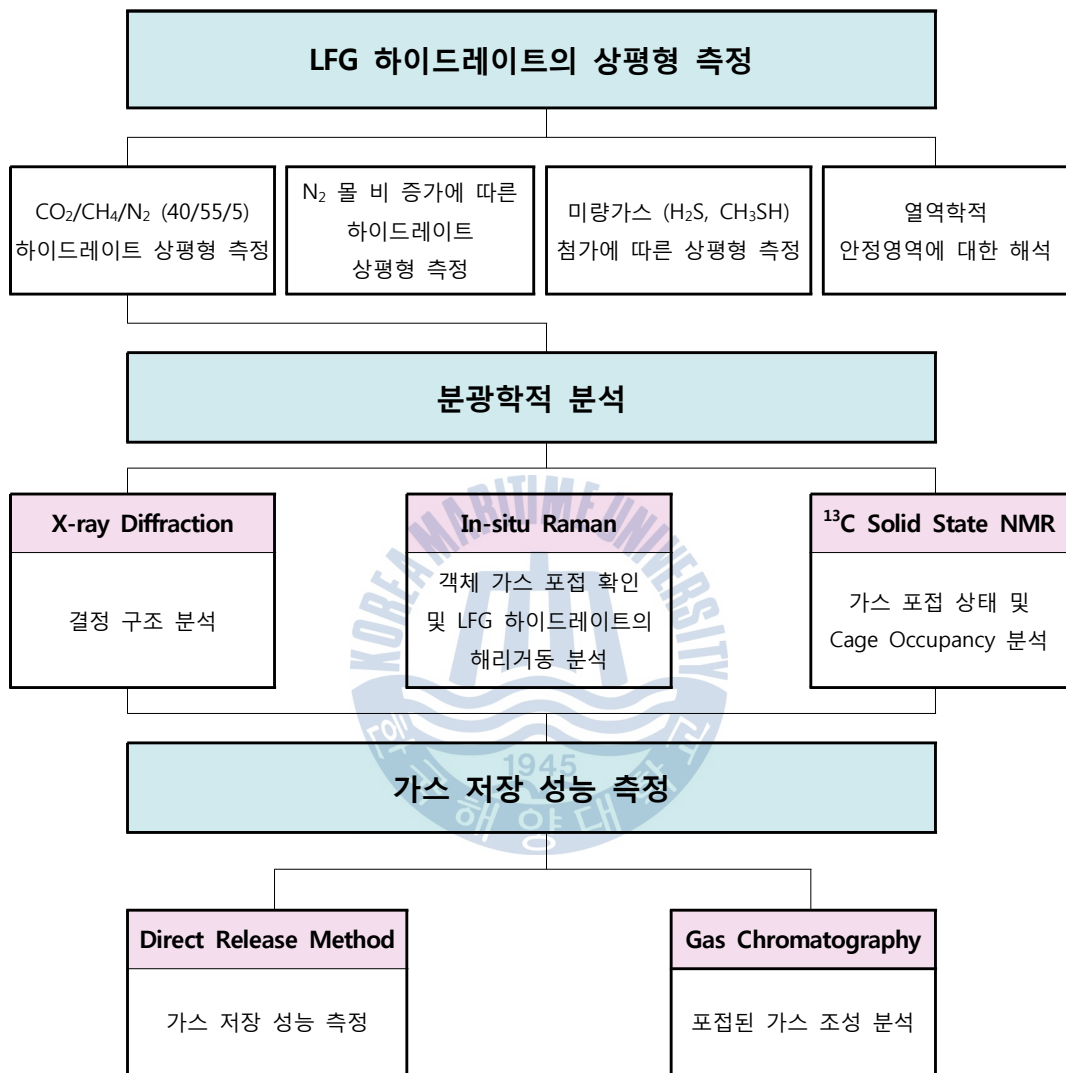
LFG 하이드레이트의 상평형 측정

$CO_2/CH_4/N_2$ (40/55/5) 하이드레이트 상평형 측정

$N_2$ 몰 비 증가에 따른 하이드레이트 상평형 측정

미량가스 ($H_2S$, $CH_3SH$) 첨가에 따른 상평형 측정

열역학적 안정영역에 대한 해석

분광학적 분석

X-ray Diffraction

결정 구조 분석

In-situ Raman

객체 가스 포접 확인 및 LFG 하이드레이트의 해리거동 분석

$^{13}C$ Solid State NMR

가스 포접 상태 및 Cage Occupancy 분석

KOREA MARITIME UNIVERSITY

1945

한국해양대학교

가스 저장 성능 측정

Direct Release Method

가스 저장 성능 측정

Gas Chromatography

포접된 가스 조성 분석